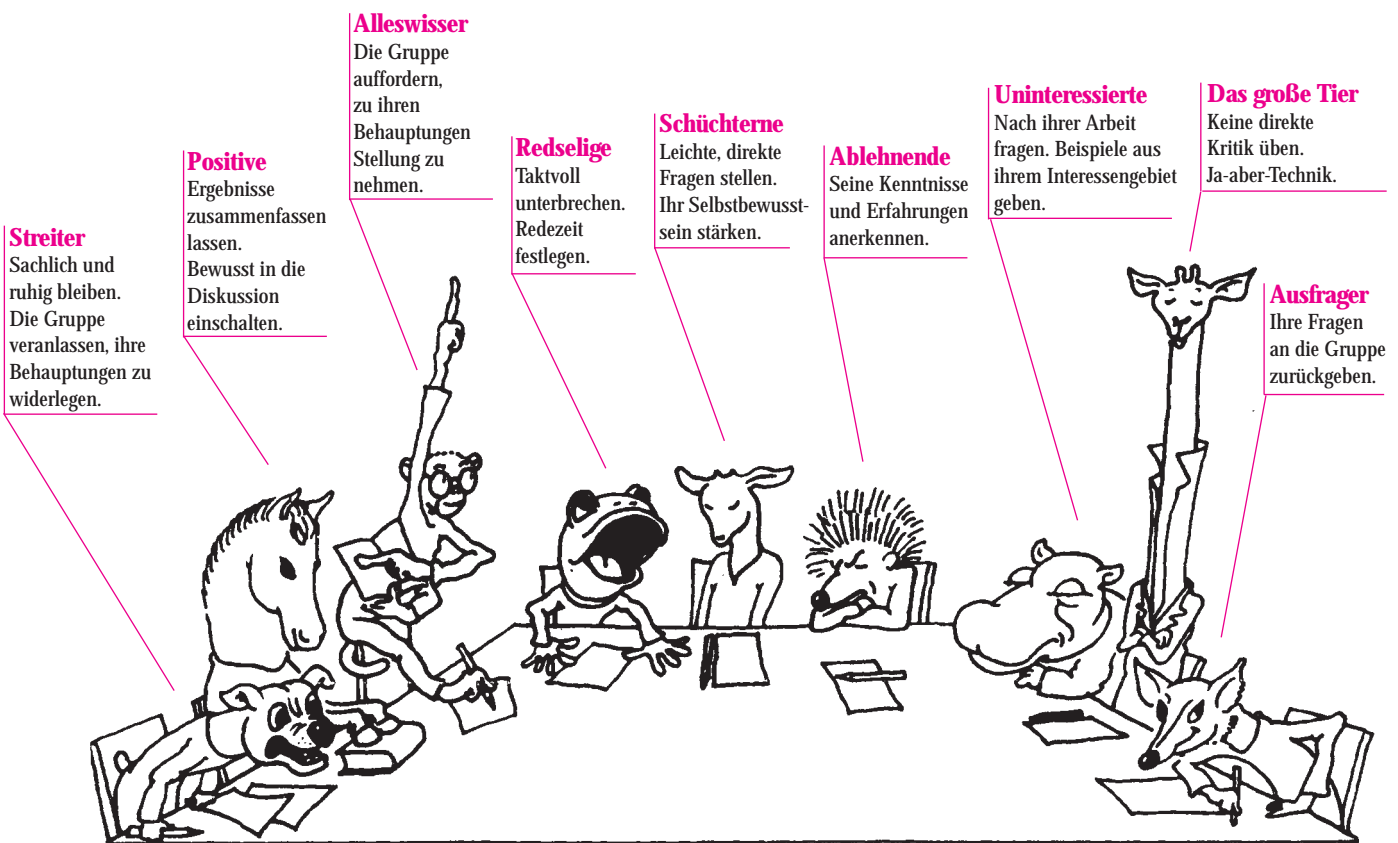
**Alleswisser**
Die Gruppe auffordern, zu ihren Behauptungen Stellung zu nehmen.

**Positive**
Ergebnisse zusammenfassen lassen.
Bewusst in die Diskussion einschalten.

**Streiter**
Sachlich und ruhig bleiben.
Die Gruppe veranlassen, ihre Behauptungen zu widerlegen.

**Redselige**
Taktvoll unterbrechen.
Redezeit festlegen.

**Schüchterne**
Leichte, direkte Fragen stellen.
Ihr Selbstbewusstsein stärken.

**Ablehnende**
Seine Kenntnisse und Erfahrungen anerkennen.

**Uninteressierte**
Nach ihrer Arbeit fragen. Beispiele aus ihrem Interessengebiet geben.

**Das große Tier**
Keine direkte Kritik üben.
Ja-aber-Technik.

**Ausfrager**
Ihre Fragen an die Gruppe zurückgeben.